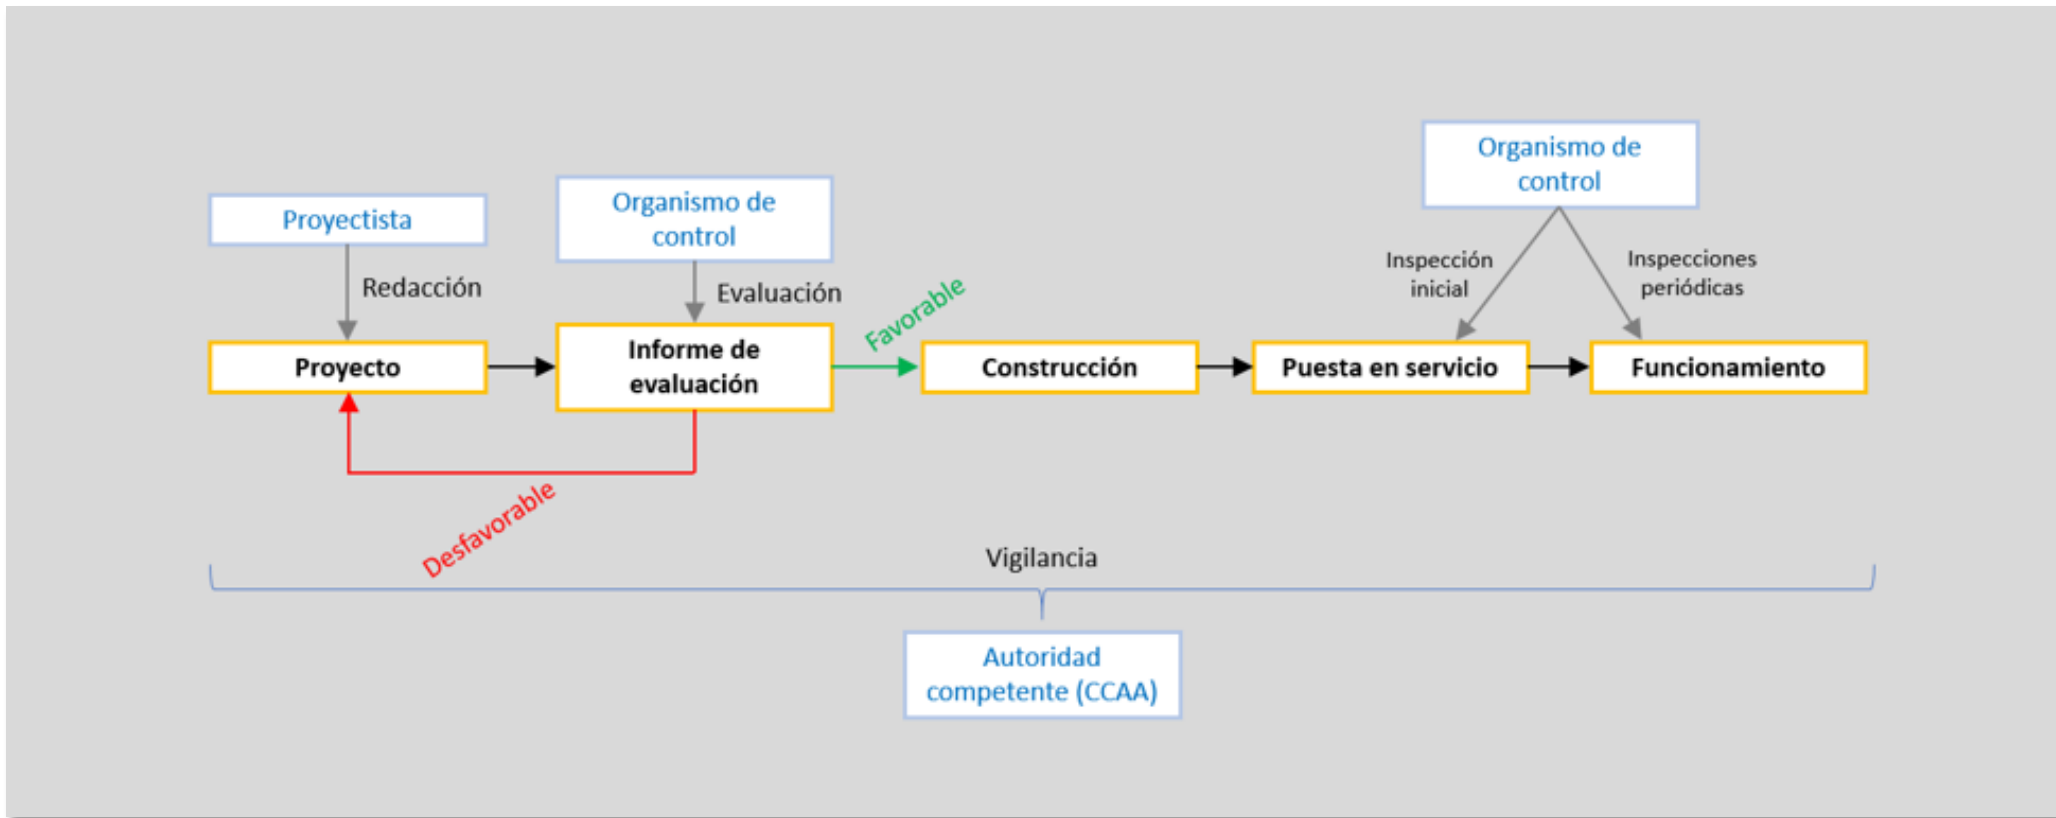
Proyectista

Redacción

Proyecto

Organismo de control

Evaluación

Informe de evaluación

Favorable

Desfavorable

Construcción

Puesta en servicio

Organismo de control

Inspección inicial

Inspecciones periódicas

Funcionamiento

Vigilancia

Autoridad competente (CCAA)